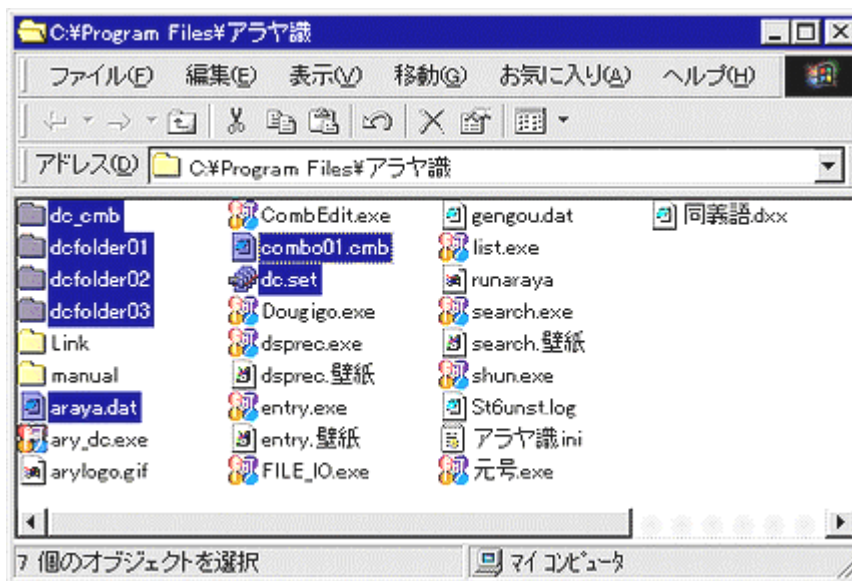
C:¥Program Files¥アラヤ識

ファイル(F) 編集(E) 表示(V) 移動(G) お気に入り(A) ヘルプ(H)

アドレス(D) C:¥Program Files¥アラヤ識

dc_cmb
dcfolder01
dcfolder02
dcfolder03
Link
manual
araya.dat
ary_dc.exe
arylogo.gif

CombEdit.exe
combo01.cmb
dc.set
Dougigo.exe
dsprec.exe
dsprec.壁紙
entry.exe
entry.壁紙
FILE_IO.exe

gengou.dat
list.exe
runaraya
search.exe
search.壁紙
shun.exe
St6unst.log
アラヤ識.ini
元号.exe

同義語.dxx

7 個のオブジェクトを選択
マイ コンピュータ